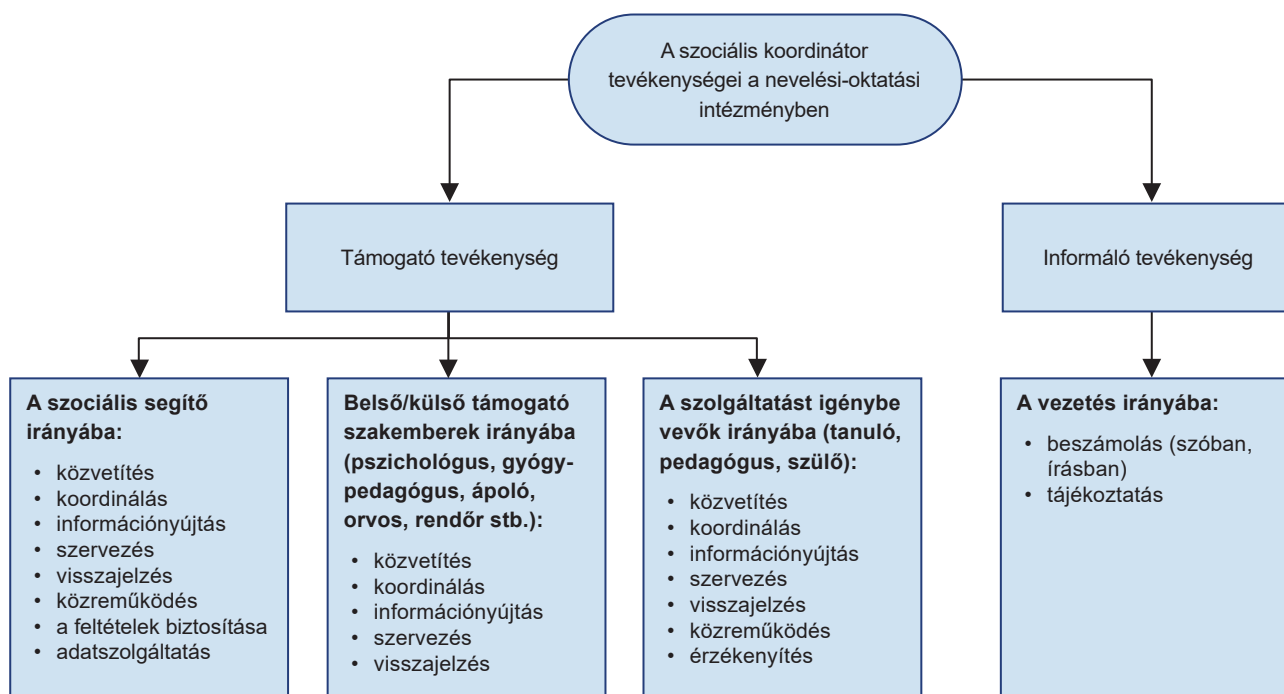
A szociális koordinátor tevékenységei a nevelési-oktatási intézményben

Támogató tevékenység

Informáló tevékenység

**A szociális segítő irányába:**
- közvetítés
- koordinálás
- információnyújtás
- szervezés
- visszajelzés
- közreműködés
- a feltételek biztosítása
- adatszolgáltatás

**Belső/külső támogató szakemberek irányába (pszichológus, gyógypedagógus, ápoló, orvos, rendőr stb.):**
- közvetítés
- koordinálás
- információnyújtás
- szervezés
- visszajelzés

**A szolgáltatást igénybe vevők irányába (tanuló, pedagógus, szülő):**
- közvetítés
- koordinálás
- információnyújtás
- szervezés
- visszajelzés
- közreműködés
- érzékenyítés

**A vezetés irányába:**
- beszámolás (szóban, írásban)
- tájékoztatás